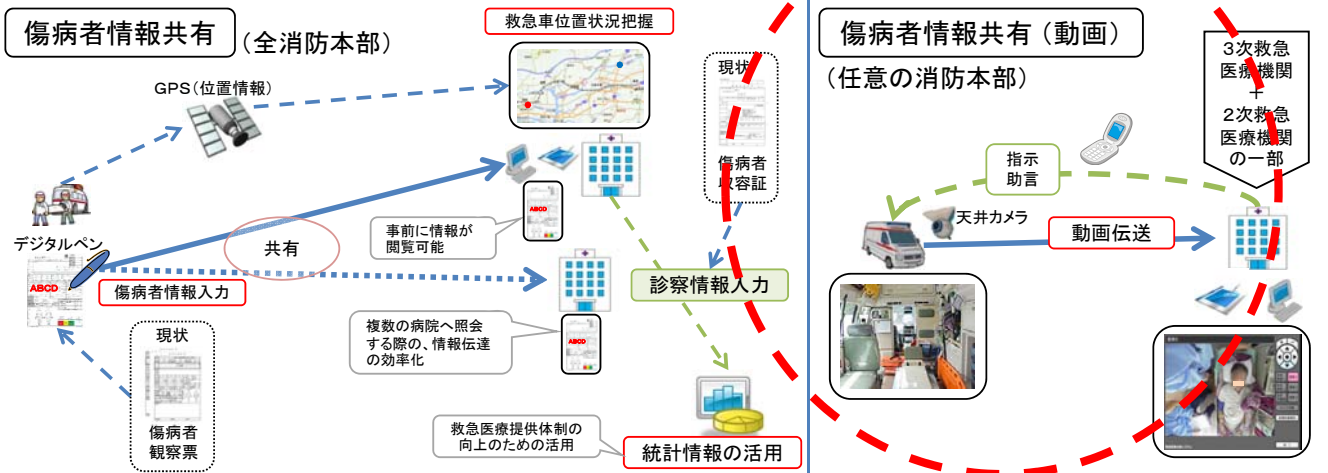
傷病者情報共有（全消防本部）

救急車位置状況把握

GPS（位置情報）

現状

傷病者収容証

デジタルペン

共有

事前に情報が閲覧可能

ABCD

傷病者情報入力

診察情報入力

複数の病院へ照会する際の、情報伝達の効率化

現状

傷病者観察票

救急医療提供体制の向上のための活用

統計情報の活用

傷病者情報共有（動画）

（任意の消防本部）

3次救急医療機関
＋
2次救急医療機関の一部

指示助言

天井カメラ

動画伝送